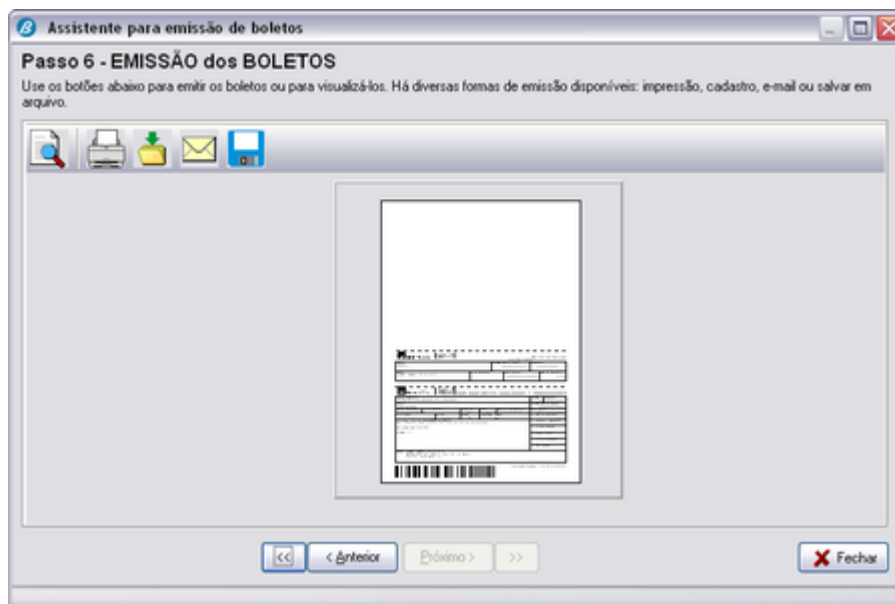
Assistente para emissão de boletos

Passo 6 - EMISSÃO dos BOLETOS

Use os botões abaixo para emitir os boletos ou para visualizá-los. Há diversas formas de emissão disponíveis: impressão, cadastro, e-mail ou salvar em arquivo.

<< < Anterior Próximo > >>

Fechar